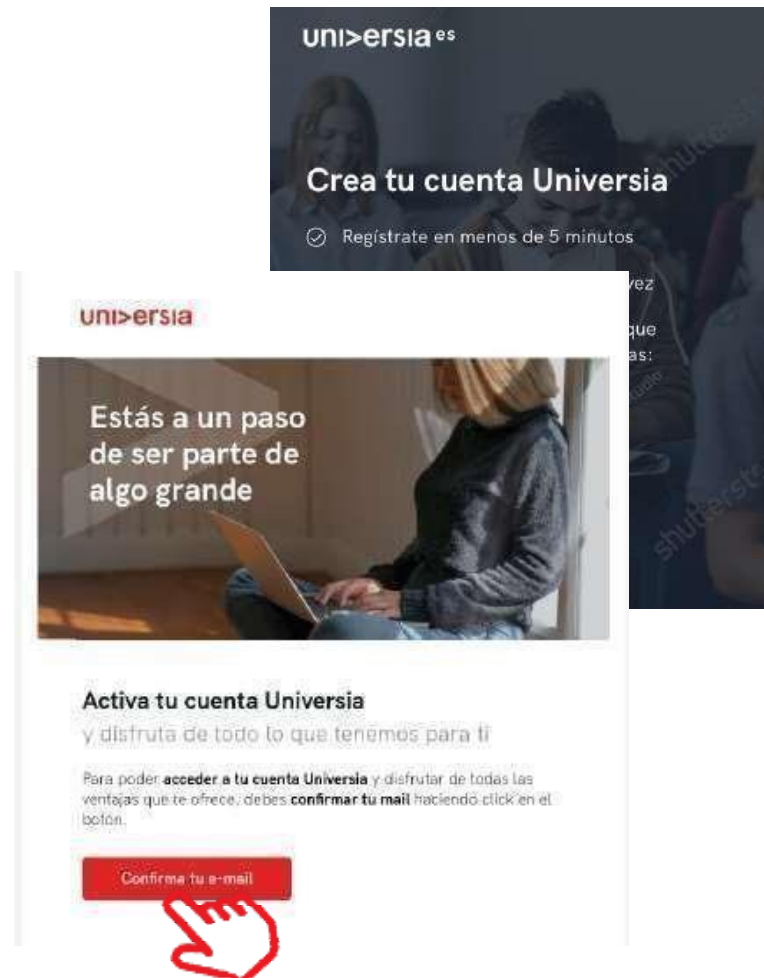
uni>ersia es

Crea tu cuenta Universia

Regístrate en menos de 5 minutos

vez

que

as:

uni>ersia

Estás a un paso de ser parte de algo grande

Activa tu cuenta Universia

y disfruta de todo lo que tenemos para ti

Para poder **acceder a tu cuenta Universia** y disfrutar de todas las ventajas que te ofrece, debes **confirmar tu mail** haciendo click en el botón.

Confirma tu e-mail